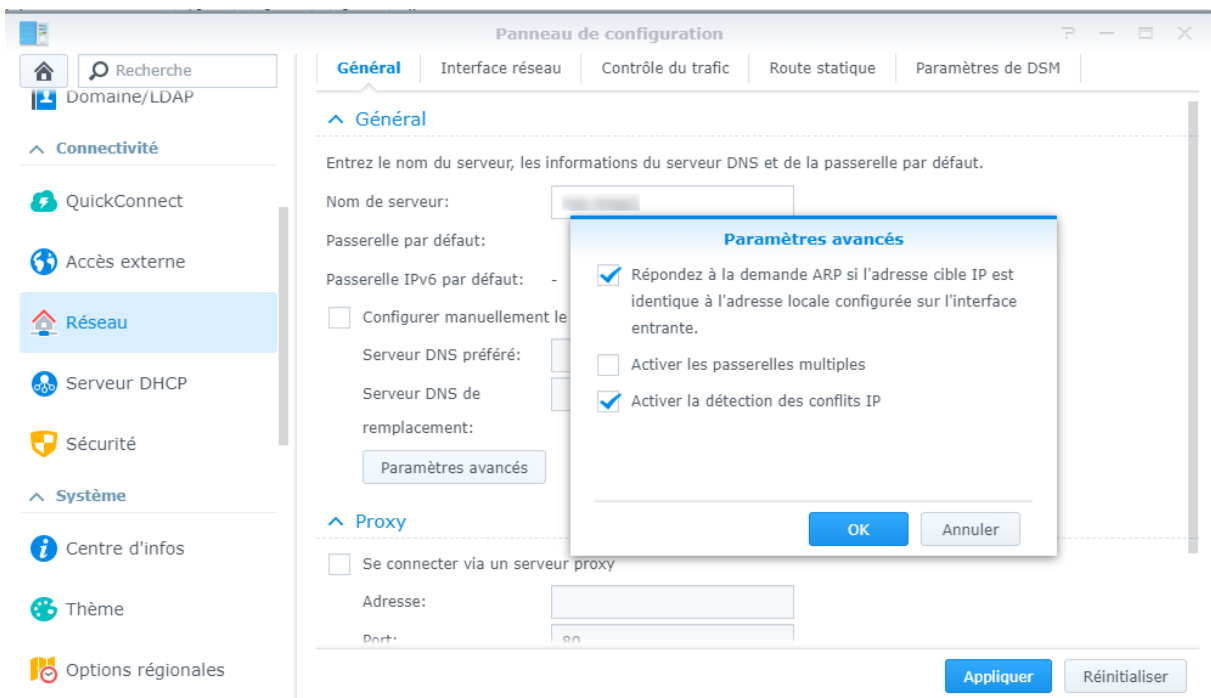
Panneau de configuration

Recherche

Domaine/LDAP

Connectivité

QuickConnect

Accès externe

Réseau

Serveur DHCP

Sécurité

Système

Centre d'infos

Thème

Options régionales

Général | Interface réseau | Contrôle du trafic | Route statique | Paramètres de DSM

Général

Entrez le nom du serveur, les informations du serveur DNS et de la passerelle par défaut.

Nom de serveur: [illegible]

Passerelle par défaut:

Passerelle IPv6 par défaut: -

Configurer manuellement le

Serveur DNS préféré:

Serveur DNS de remplacement:

Paramètres avancés

Proxy

Se connecter via un serveur proxy

Adresse:

Port: 80

Paramètres avancés

Répondez à la demande ARP si l'adresse cible IP est identique à l'adresse locale configurée sur l'interface entrante.

Activer les passerelles multiples

Activer la détection des conflits IP

OK | Annuler

Appliquer | Réinitialiser